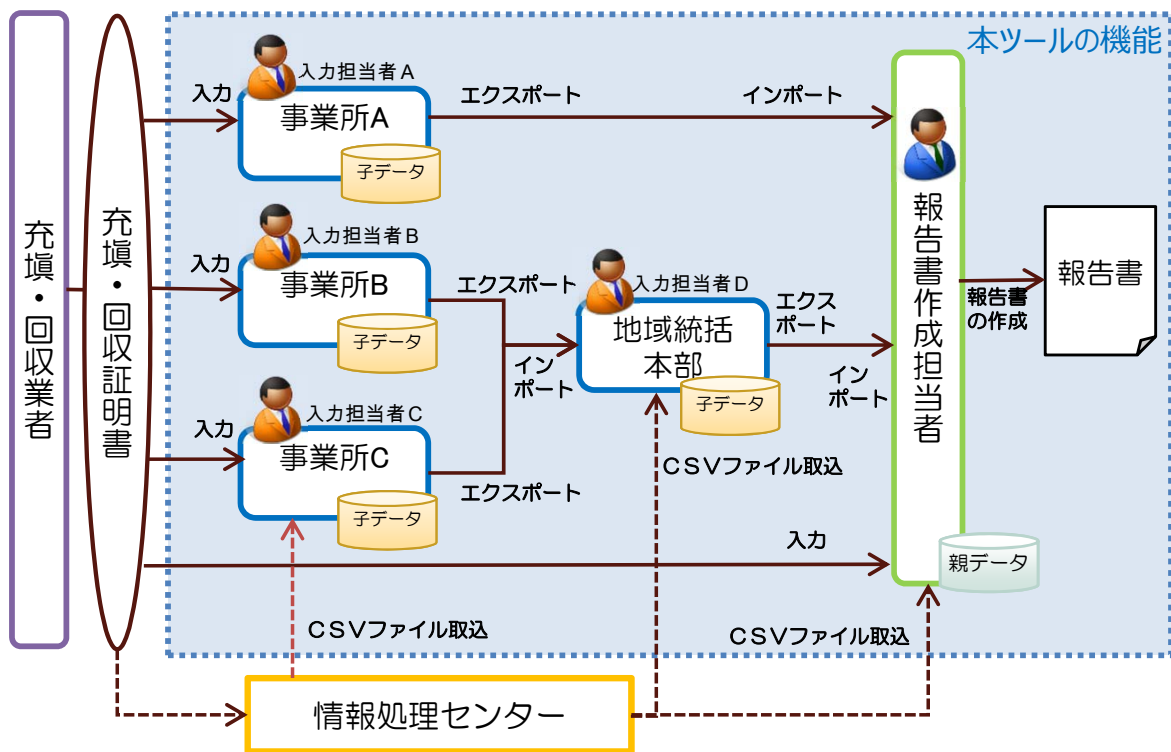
充塡・回収業者

充塡・回収証明書

本ツールの機能

入力担当者A
入力
事業所A
子データ
エクスポート
インポート

入力担当者B
入力
事業所B
子データ
エクスポート

入力担当者C
入力
事業所C
子データ
エクスポート

入力担当者D
インポート
地域統括本部
子データ
エクスポート
インポート

CSVファイル取込

報告書作成担当者
報告書の作成
報告書

入力
親データ

CSVファイル取込
CSVファイル取込

情報処理センター